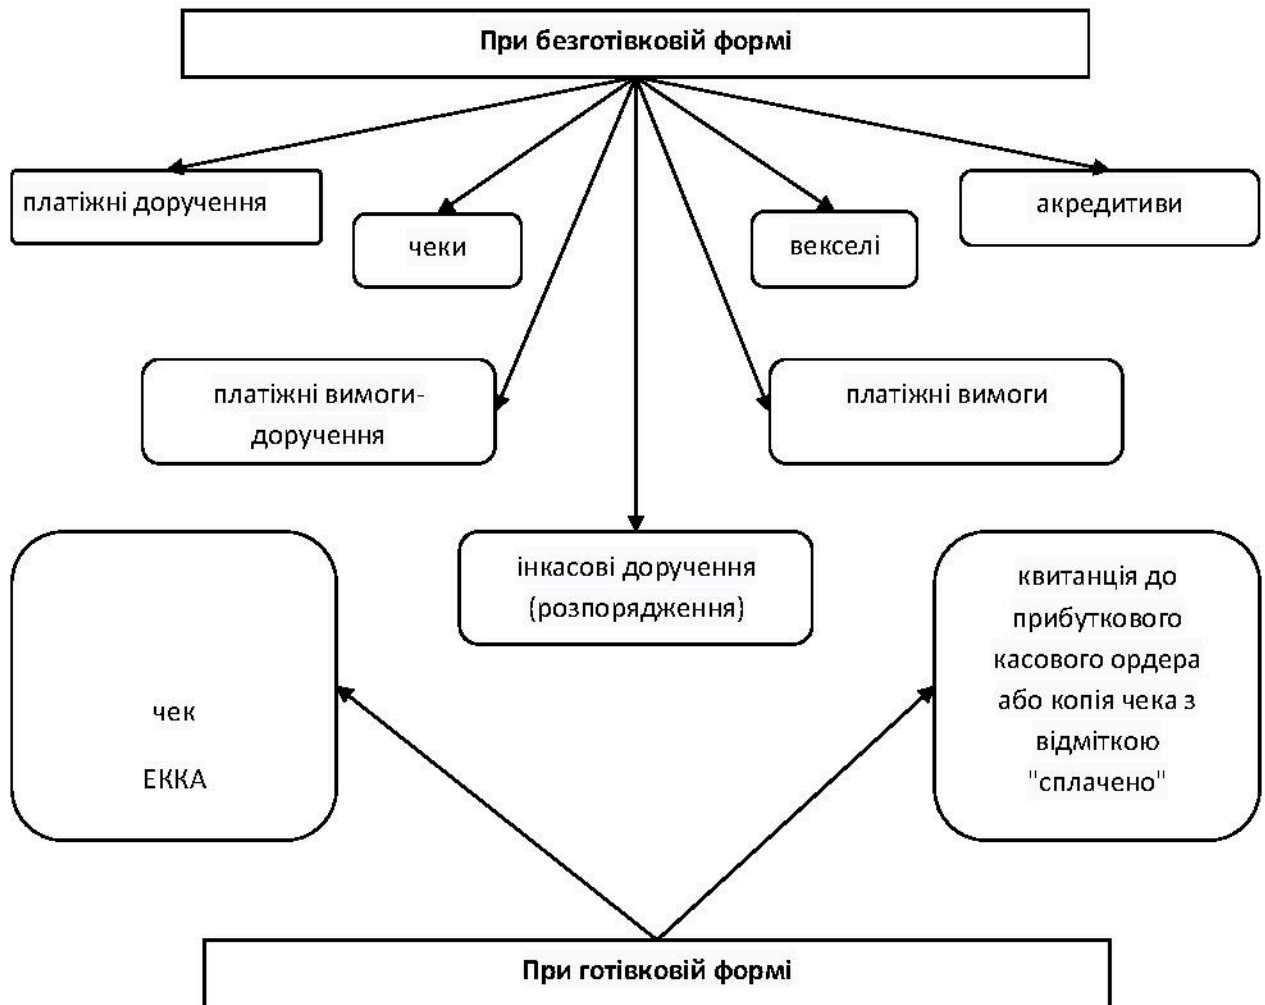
При безготівковій формі

платіжні доручення

чеки

векселі

акредитиви

платіжні вимоги-доручення

платіжні вимоги

інкасові доручення (розпорядження)

чек

ЕККА

квитанція до прибуткового касового ордера або копія чека з відміткою "сплачено"

При готівковій формі